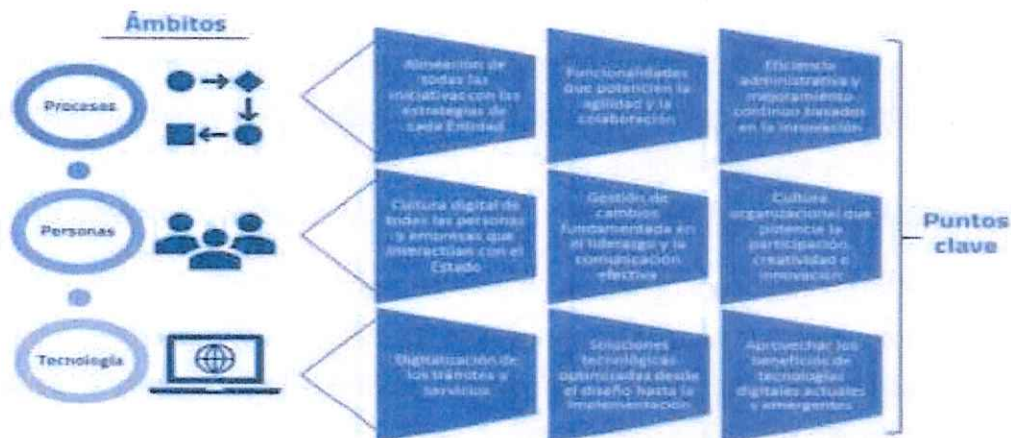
Ámbitos

Procesos

Personas

Tecnología

Alineación de todas las iniciativas con las estrategias de cada Entidad

Funcionalidades que potencien la agilidad y la colaboración

Eficiencia administrativa y mejoramiento continuo basados en la innovación

Cultura digital de todas las personas y empresas que interactúan con el Estado

Gestión de cambios fundamentada en el liderazgo y la comunicación efectiva

Cultura organizacional que potencie la participación, creatividad e innovación

Digitalización de los trámites y servicios

Soluciones tecnológicas optimizadas desde el diseño hasta la implementación

Aprovechar los beneficios de tecnologías digitales actuales y emergentes

Puntos clave